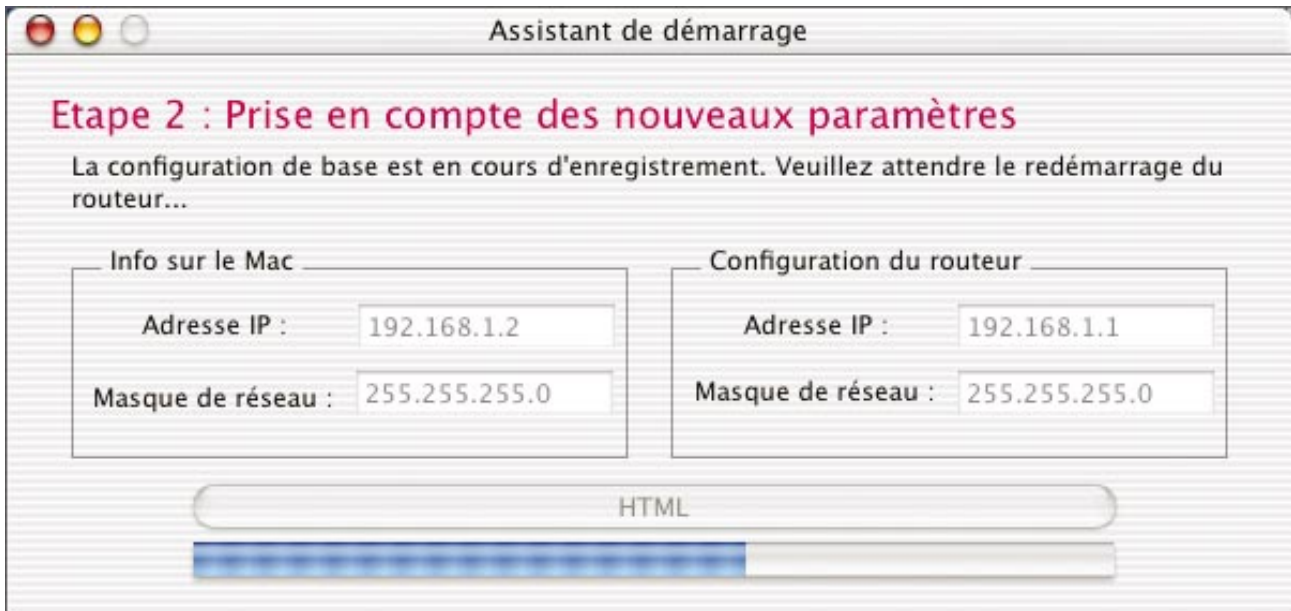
Assistant de démarrage

Etape 2 : Prise en compte des nouveaux paramètres

La configuration de base est en cours d'enregistrement. Veuillez attendre le redémarrage du routeur...

Info sur le Mac

Adresse IP : 192.168.1.2

Masque de réseau : 255.255.255.0

Configuration du routeur

Adresse IP : 192.168.1.1

Masque de réseau : 255.255.255.0

HTML